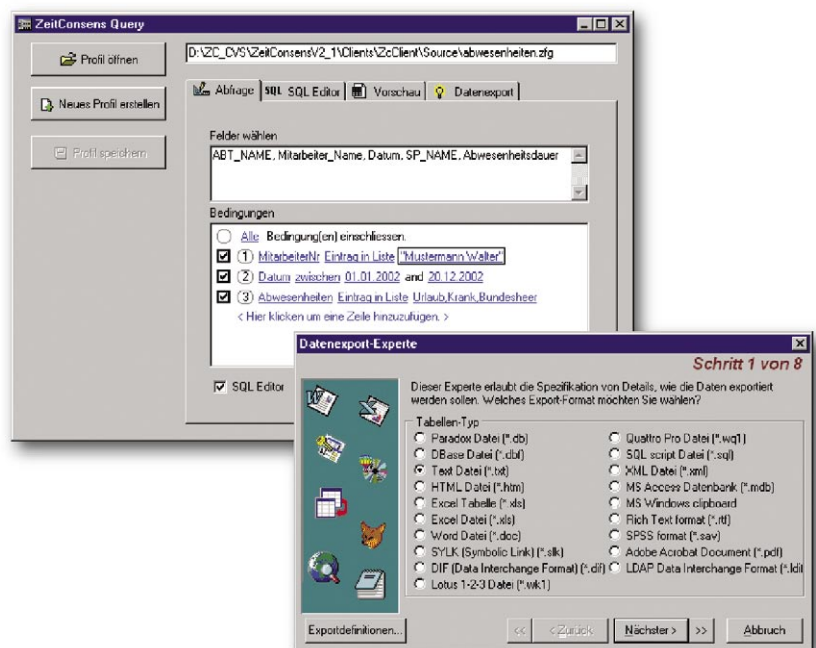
ZeitConsens Query

Profil öffnen

D:\ZC_CVS\ZeitConsensV2_1\Clients\ZcClient\Source\abwesenheiten.zfg

Neues Profil erstellen

Profil speichern

Abfrage | SQL SQL Editor | Vorschau | Datenexport

Felder wählen

ABT_NAME, Mitarbeiter_Name, Datum, SP_NAME, Abwesenheitsdauer

Bedingungen

Alle Bedingung(en) einschliessen.

① MitarbeiterNr Eintrag in Liste "Mustermann Walter"

② Datum zwischen 01.01.2002 and 20.12.2002

③ Abwesenheiten Eintrag in Liste Urlaub,Krank,Bundesheer

< Hier klicken um eine Zeile hinzuzufügen. >

SQL Editor

Datenexport-Experte

Schritt 1 von 8

Dieser Experte erlaubt die Spezifikation von Details, wie die Daten exportiert werden sollen. Welches Export-Format möchten Sie wählen?

Tabellen-Typ

Paradox Datei (*.db)
DBase Datei (*.dbf)
Text Datei (*.txt)
HTML Datei (*.htm)
Excel Tabelle (*.xls)
Excel Datei (*.xls)
Word Datei (*.doc)
SYLK (Symbolic Link) (*.slk)
DIF (Data Interchange Format) (*.dif)
Lotus 1-2-3 Datei (*.wk1)

Quattro Pro Datei (*.wq1)
SQL script Datei (*.sql)
XML Datei (*.xml)
MS Access Datenbank (*.mdb)
MS Windows clipboard
Rich Text format (*.rtf)
SPSS format (*.sav)
Adobe Acrobat Document (*.pdf)
LDAP Data Interchange Format (*.ldit

Exportdefinitionen...

<< < Zurück Nächster > >> Abbruch